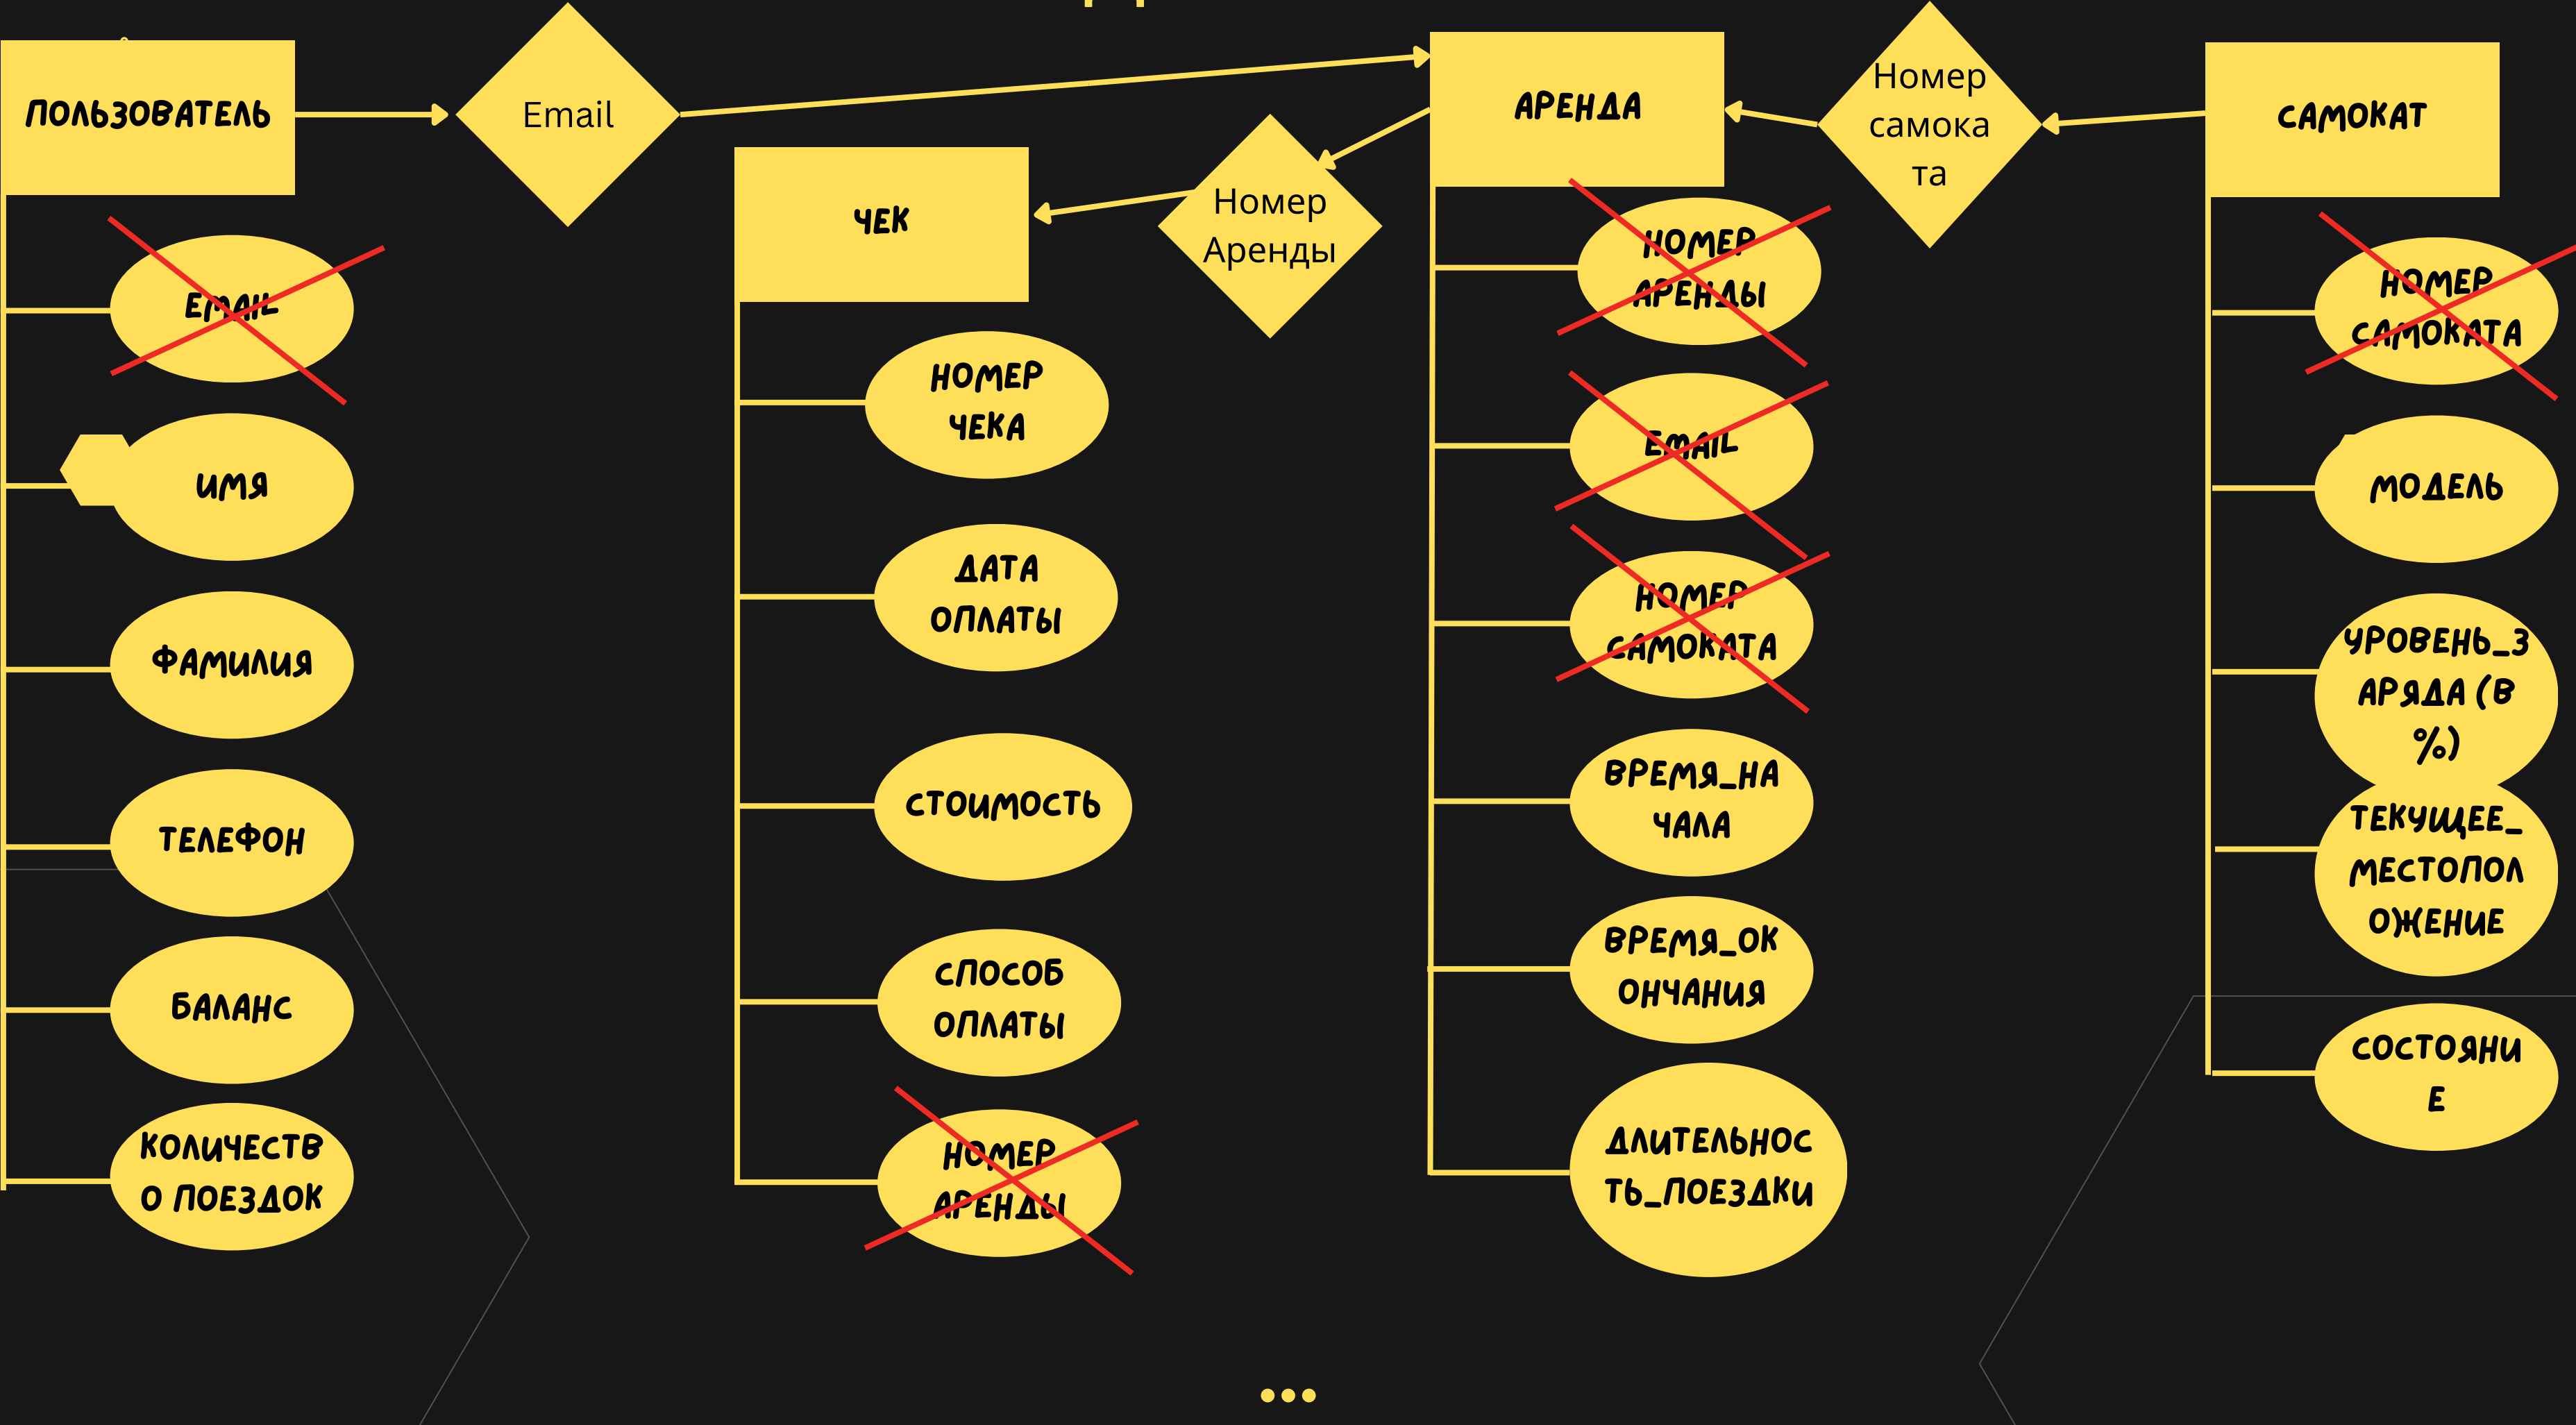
ПОЛЬЗОВАТЕЛЬ

Email

ЧЕК

Номер Аренды

АРЕНДА

Номер самока та

САМОКАТ

EMAIL

ИМЯ

ФАМИЛИЯ

ТЕЛЕФОН

БАЛАНС

КОЛИЧЕСТВ О ПОЕЗДОК

НОМЕР ЧЕКА

ДАТА ОПЛАТЫ

СТОИМОСТЬ

СПОСОБ ОПЛАТЫ

НОМЕР АРЕНДЫ

НОМЕР АРЕНДЫ

EMAIL

НОМЕР САМОКАТА

ВРЕМЯ_НА ЧАЛА

ВРЕМЯ_ОК ОНЧАНИЯ

ДЛИТЕЛЬНОС ТЬ_ПОЕЗДКИ

НОМЕР САМОКАТА

МОДЕЛЬ

УРОВЕНЬ_З АРЯДА (В %)

ТЕКУЩЕЕ_ МЕСТОПОЛ ОЖЕНИЕ

СОСТОЯНИ Е